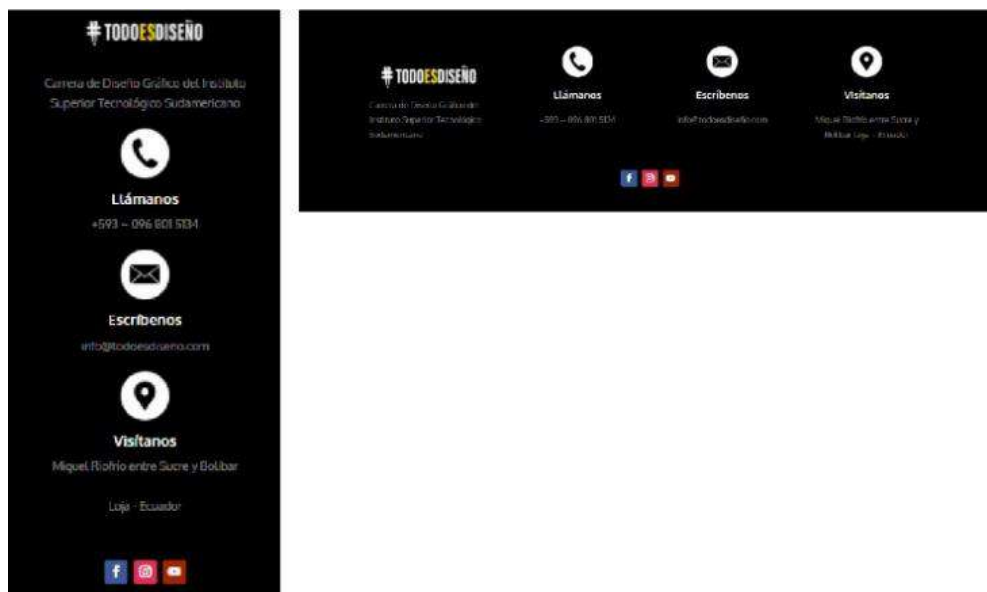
#TODOESDISEÑO

Carrera de Diseño Gráfico del Instituto Superior Tecnológico Sudamericano

Llámanos

+593 – 096 801 5134

Escribenos

info@todoesdiseno.com

Visítanos

Miguel Riofrio entre Sucre y Bolibar

Loja - Ecuador

#TODOESDISEÑO

Carrera de Diseño Gráfico del Instituto Superior Tecnológico Sudamericano

Llámanos

+593 – 096 801 5134

Escribenos

info@todoesdiseño.com

Visítanos

Miguel Riofrio entre Sucre y Bolibar Loja - Ecuador